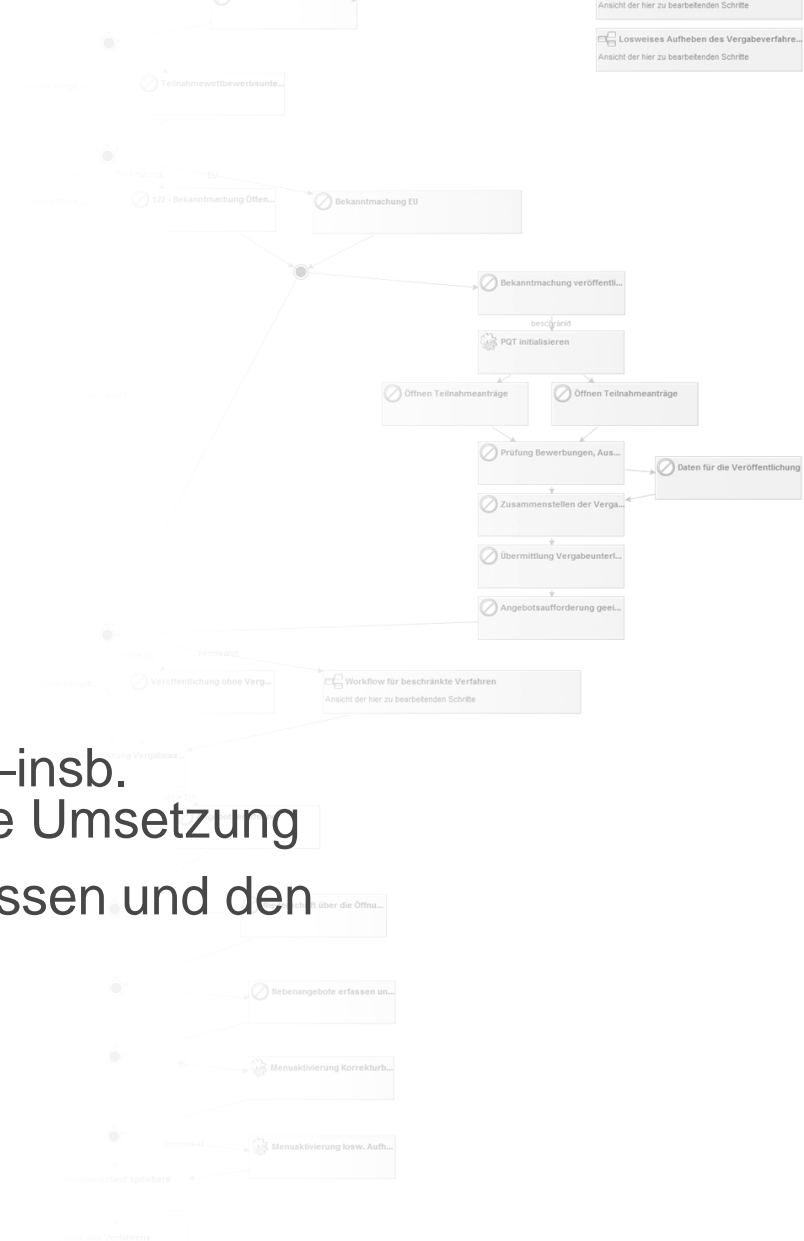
Ansicht der hier zu bearbeitenden Schritte

Losweises Aufheben des Vergabeverfahre...
Ansicht der hier zu bearbeitenden Schritte

Teilnahmewettbewerbsunte...

EU

17J - Bekanntmachung Öffen...

Bekanntmachung EU

Bekanntmachung veröffentli...

beschränkt

PQT initialisieren

Öffnen Teilnahmeanträge

Öffnen Teilnahmeanträge

Prüfung Bewerbungen, Aus...

Daten für die Veröffentlichung

Zusammenstellen der Verga...

Übermittlung Vergabeunterl...

Angebotsaufforderung geei...

beschränkt

Veröffentlichung ohne Verg...

Workflow für beschränkte Verfahren
Ansicht der hier zu bearbeitenden Schritte

–insb.
e Umsetzung
ssen und den

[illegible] Vergabeas...

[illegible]schrift über die Öffnu...

Nebenangebote erfassen un...

Menuaktivierung Korrekturb...

Menuaktivierung losw. Aufh...